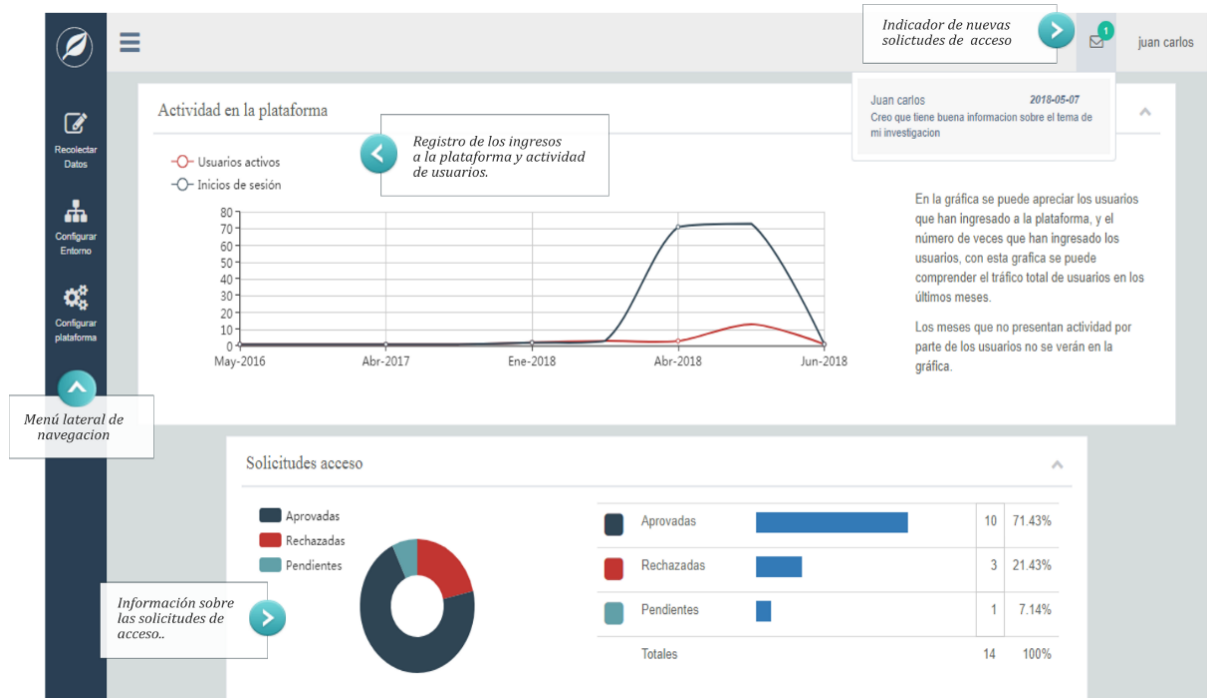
Indicador de nuevas solicitudes de acceso

1

juan carlos

Recolectar Datos

Configurar Entorno

Configurar plataforma

Menú lateral de navegacion

Actividad en la plataforma

Registro de los ingresos a la plataforma y actividad de usuarios.

Juan carlos 2018-05-07
Creo que tiene buena informacion sobre el tema de mi investigacion

Usuarios activos
Inicios de sesión

80
70
60
50
40
30
20
10
0

May-2016 Abr-2017 Ene-2018 Abr-2018 Jun-2018

En la gráfica se puede apreciar los usuarios que han ingresado a la plataforma, y el número de veces que han ingresado los usuarios, con esta grafica se puede comprender el tráfico total de usuarios en los últimos meses.

Los meses que no presentan actividad por parte de los usuarios no se verán en la gráfica.

Solicitudes acceso

Aprovadas
Rechazadas
Pendientes

Información sobre las solicitudes de acceso..

| | | | |
|---|---|---|---|
| Aprovadas | | 10 | 71.43% |
| Rechazadas | | 3 | 21.43% |
| Pendientes | | 1 | 7.14% |
| Totales | | 14 | 100% |